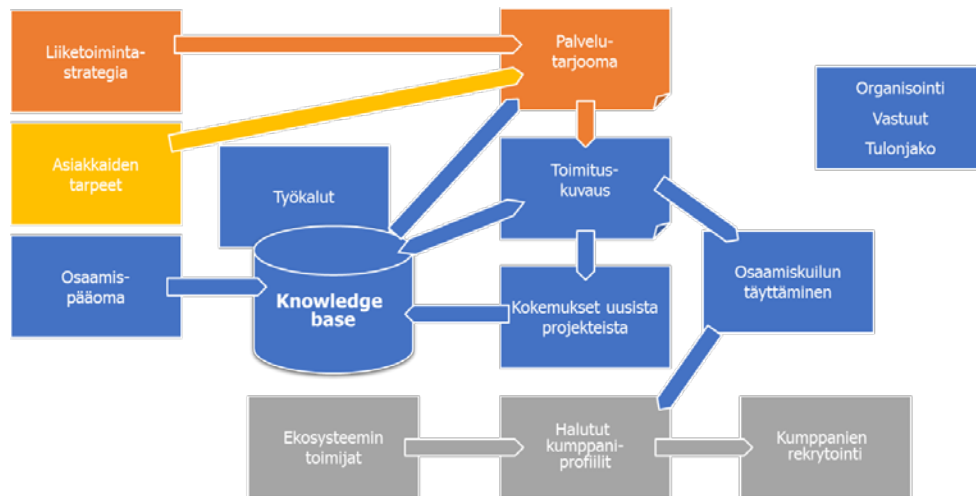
Liiketoimintastrategia

Palvelutarjooma

Organisointi
Vastuut
Tulonjako

Asiakkaiden tarpeet

Työkalut

Toimituskuvaus

Osaamispääoma

Knowledge base

Kokemukset uusista projekteista

Osaamiskuilun täyttäminen

Ekosysteemin toimijat

Halutut kumppaniprofiilit

Kumppanien rekrytointi